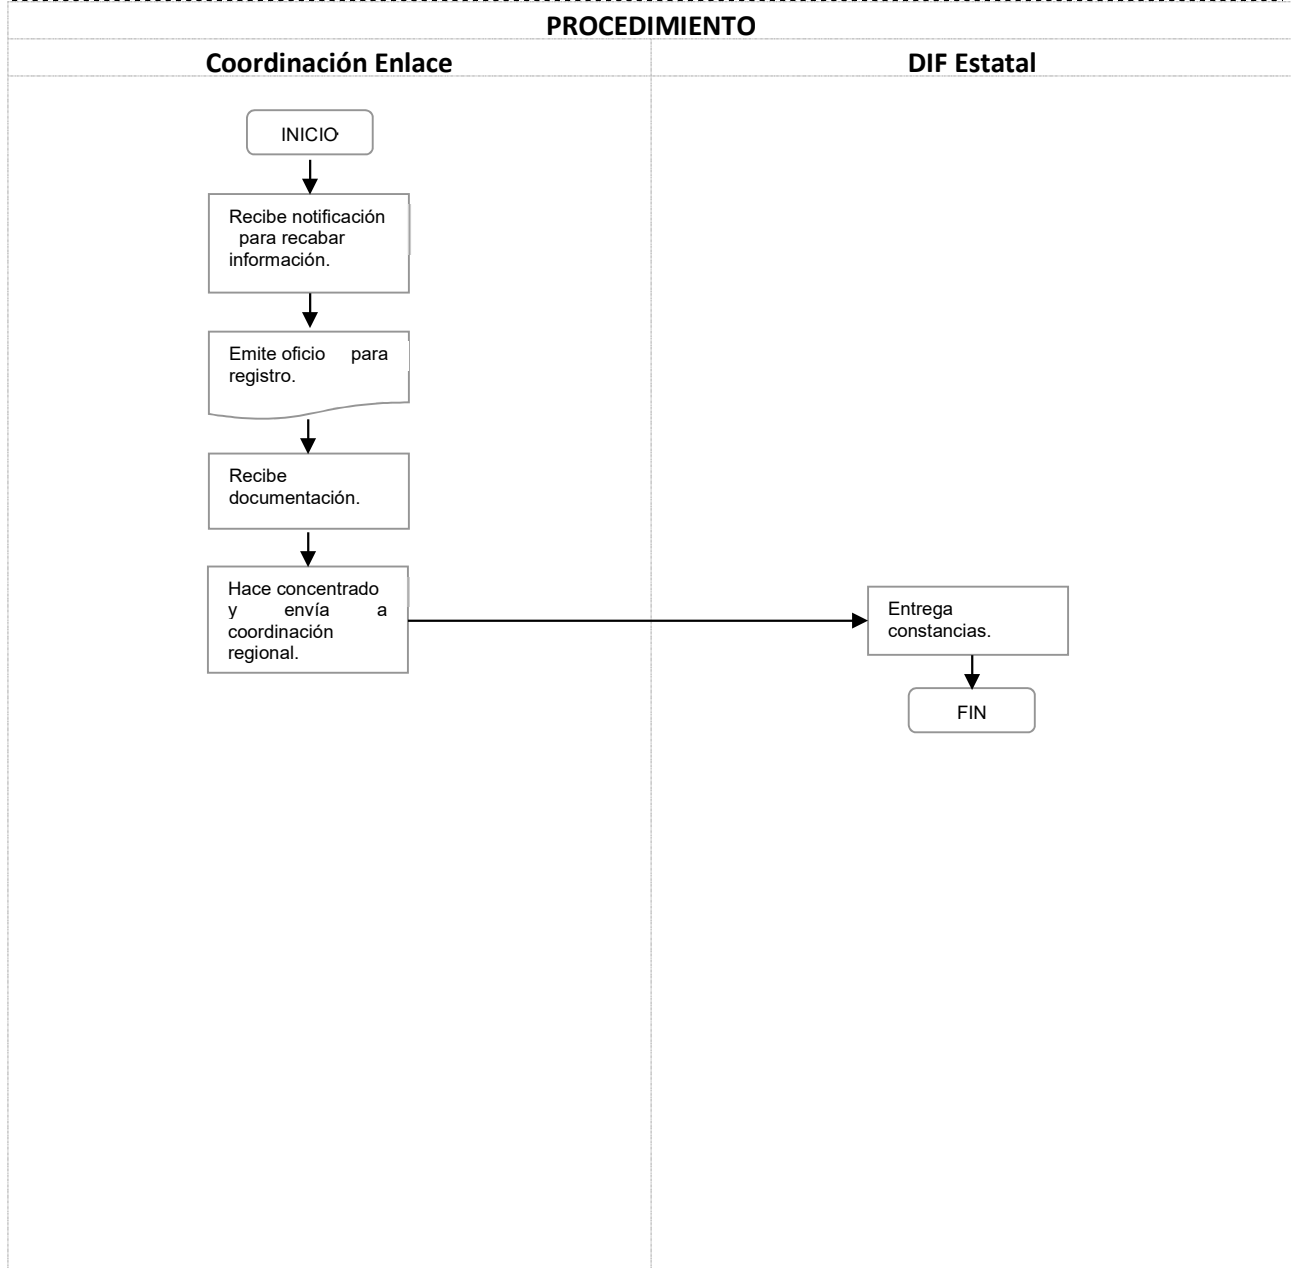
PROCEDIMIENTO

Coordinación Enlace

DIF Estatal

INICIO

Recibe notificación para recabar información.

Emite oficio para registro.

Recibe documentación.

Hace concentrado y envía a coordinación regional.

Entrega constancias.

FIN